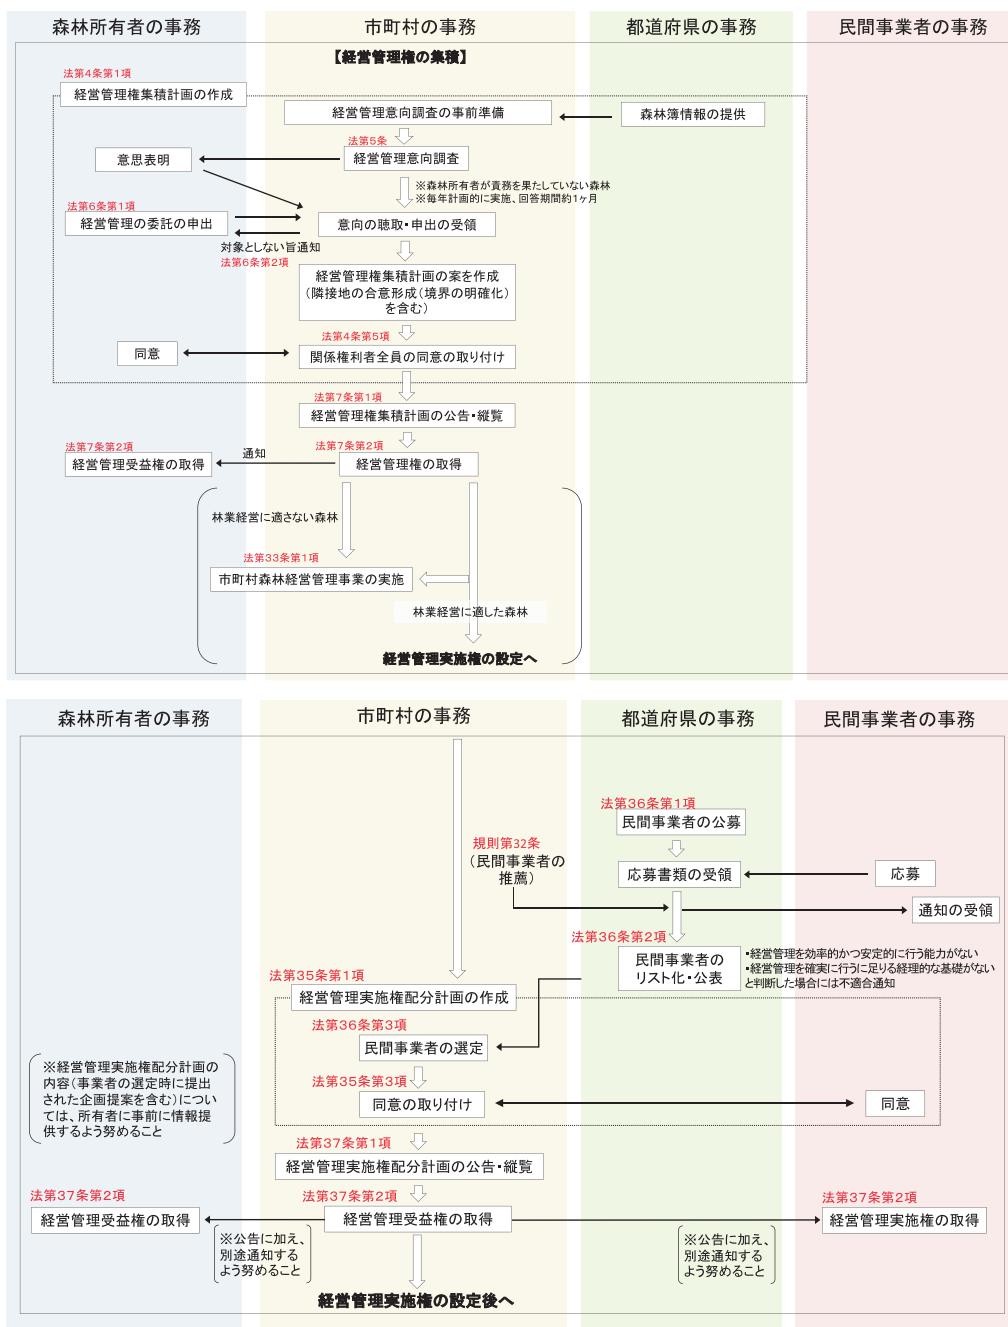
森林所有者の事務

市町村の事務

都道府県の事務

民間事業者の事務

【経営管理権の集積】

法第4条第1項
経営管理権集積計画の作成

経営管理意向調査の事前準備

森林簿情報の提供

法第5条
経営管理意向調査

意思表明

※森林所有者が責務を果たしていない森林
※毎年計画的に実施、回答期間約1ヶ月

法第6条第1項
経営管理の委託の申出

意向の聴取・申出の受領

対象としない旨通知
法第6条第2項

経営管理権集積計画の案を作成（隣接地の合意形成（境界の明確化）を含む）

法第4条第5項

同意

関係権利者全員の同意の取り付け

法第7条第1項
経営管理権集積計画の公告・縦覧

法第7条第2項
経営管理受益権の取得

通知

法第7条第2項
経営管理権の取得

林業経営に適さない森林

法第33条第1項
市町村森林経営管理事業の実施

林業経営に適した森林

経営管理実施権の設定へ

森林所有者の事務

市町村の事務

都道府県の事務

民間事業者の事務

法第36条第1項
民間事業者の公募

規則第32条
（民間事業者の推薦）

応募書類の受領

応募

通知の受領

法第36条第2項

民間事業者のリスト化・公表

•経営管理を効率的かつ安定的に行う能力がない
•経営管理を確実に行うに足りる経理的な基礎がないと判断した場合には不適合通知

法第35条第1項
経営管理実施権配分計画の作成

法第36条第3項
民間事業者の選定

※経営管理実施権配分計画の内容（事業者の選定時に提出された企画提案を含む）については、所有者に事前に情報提供するよう努めること

法第35条第3項
同意の取り付け

同意

法第37条第1項
経営管理実施権配分計画の公告・縦覧

法第37条第2項
経営管理受益権の取得

法第37条第2項
経営管理受益権の取得

法第37条第2項
経営管理実施権の取得

※公告に加え、別途通知するよう努めること

※公告に加え、別途通知するよう努めること

経営管理実施権の設定後へ